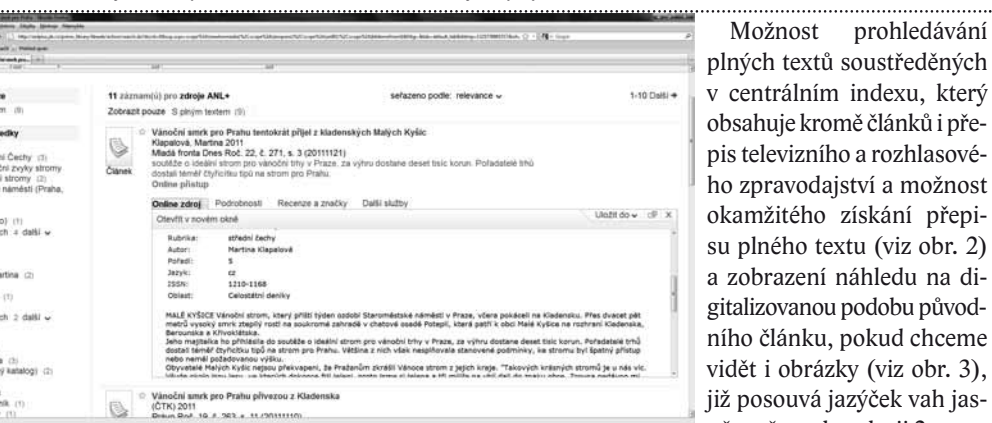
11 záznam(ů) pro zdroje ANL+
seřazeno podle: relevance
1-10 Další
Zobrazit pouze S plným textem (9)

Vánoční smrk pro Prahu tentokrát přijel z kladenských Malých Kyšic
Klapalová, Martina 2011
Mladá fronta Dnes Roč. 22, č. 271, s. 3 (20111121)
soutěže o ideální strom pro vánoční trhy v Praze, za výhru dostane deset tisíc korun. Pořadatelé trhů dostali téměř čtyřicítku tipů na strom pro Prahu.
Online přístup
Článek

Online zdroj | Podrobnosti | Recenze a značky | Další služby
Otevřít v novém okně
Uložit do

| Rubrika: | střední čechy |
|---|---|
| Autor: | Martina Klapalová |
| Pořadí: | 5 |
| Jazyk: | cz |
| ISSN: | 1210-1168 |
| Oblast: | Celostátní deníky |

MALÉ KYŠICE Vánoční strom, který příští týden ozdobí Staroměstské náměstí v Praze, včera pokáceli na Kladensku. Přes dvacet pět metrů vysoký smrk zteplý rostl na soukromé zahradě v chatové osadě Potepli, která patří k obci Malé Kyšice na rozhraní Kladenska, Berounska a Křivoklátska.
Jeho majitelka ho přihlásila do soutěže o ideální strom pro vánoční trhy v Praze, za výhru dostane deset tisíc korun. Pořadatelé trhů dostali téměř čtyřicítku tipů na strom pro Prahu. Většina z nich však nesplňovala stanovené podmínky, ke stromu byl špatný přístup nebo neměl požadovanou výšku.
Obyvatelé Malých Kyšic nejsou překvapeni, že Pražanům zkrášlí Vánoce strom z jejich kraje. "Takových krásných stromů je u nás víc. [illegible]

Vánoční smrk pro Prahu přivezou z Kladenska
(ČTK) 2011
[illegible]

Možnost prohledávání plných textů soustředěných v centrálním indexu, který obsahuje kromě článků i přepis televizního a rozhlasového zpravodajství a možnost okamžitého získání přepisu plného textu (viz obr. 2) a zobrazení náhledu na digitalizovanou podobu původního článku, pokud chceme vidět i obrázky (viz obr. 3), již posouvá jazýček vah jas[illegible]